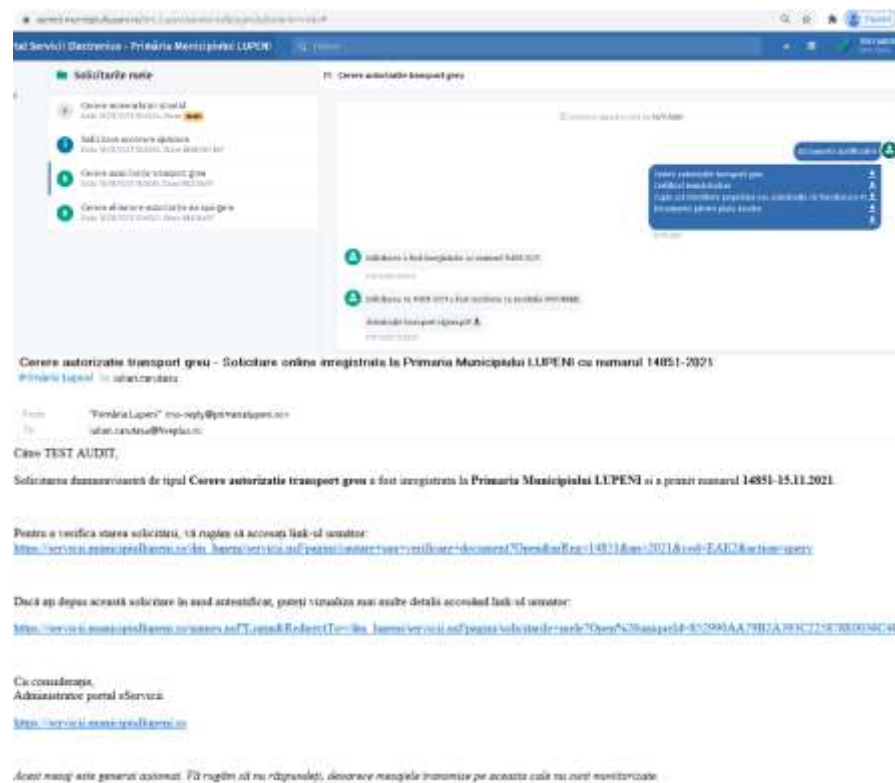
tal Servicii Electronice - Primăria Municipiului LUPENI

Solicitările mele

Cerere autorizație transport greu

Cerere autorizatie transport greu - Solicitare online inregistrata la Primaria Municipiului LUPENI cu numarul 14851-2021

Primăria Lupeni

From "Primăria Lupeni" <no-reply@primarialupeni.ro>

To iulian.carutasu@liveplus.ro

Către TEST AUDIT,

Solicitarea dumneavoastră de tipul Cerere autorizatie transport greu a fost inregistrata la Primaria Municipiului LUPENI si a primit numarul 14851-15.11.2021.

Pentru a verifica starea solicitarii, vă rugăm să accesati link-ul urmator:

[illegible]

Dacă aţi depus această solicitare în mod autentificat, puteţi vizualiza mai multe detalii accesând link-ul următor:

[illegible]

Cu consideraţie,
Administrator portal eServicii

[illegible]

Acest mesaj este generat automat. Vă rugăm să nu răspundeţi, deoarece mesajele transmise pe aceasta cale nu sunt monitorizate.